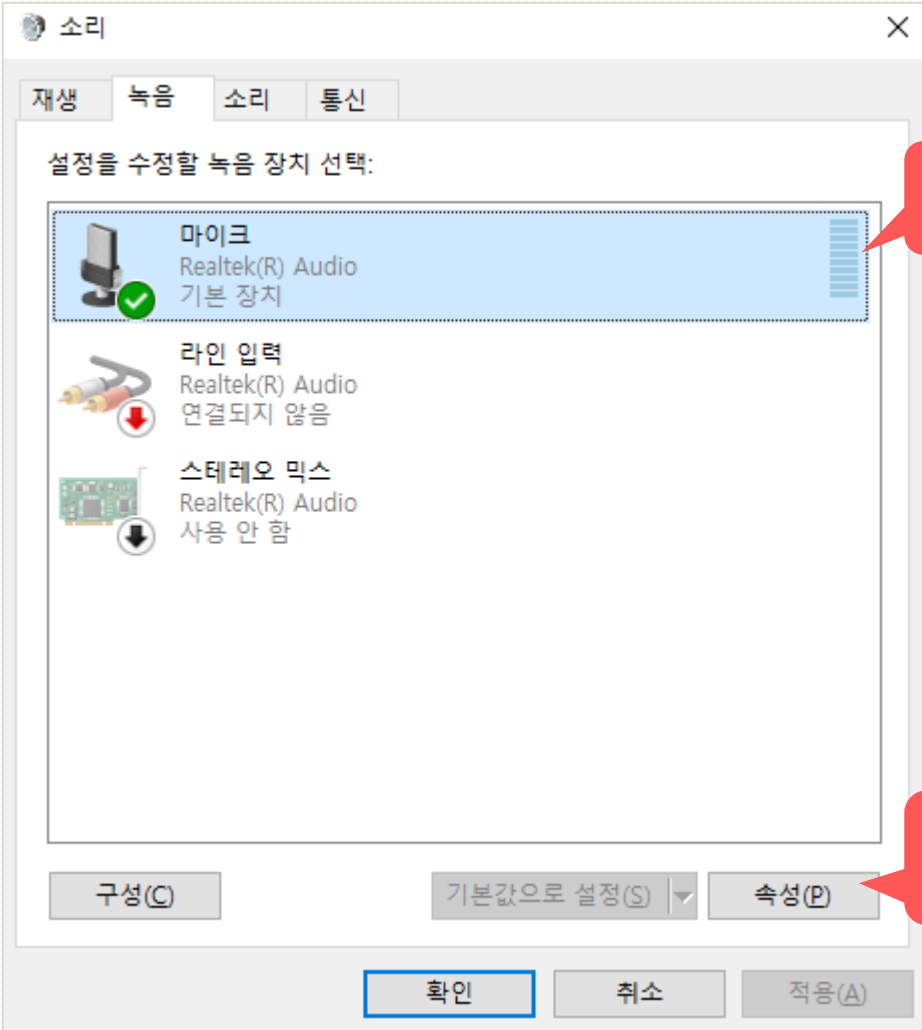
소리

재생 녹음 소리 통신

설정을 수정할 녹음 장치 선택:

마이크
Realtek(R) Audio
기본 장치

라인 입력
Realtek(R) Audio
연결되지 않음

스테레오 믹스
Realtek(R) Audio
사용 안 함

구성(C)

기본값으로 설정(S)

속성(P)

확인 취소 적용(A)